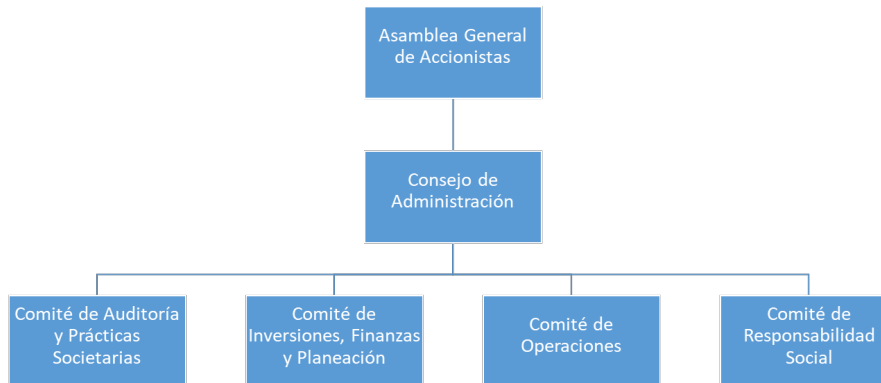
Asamblea General de Accionistas

Consejo de Administración

Comité de Auditoría y Prácticas Societarias

Comité de Inversiones, Finanzas y Planeación

Comité de Operaciones

Comité de Responsabilidad Social